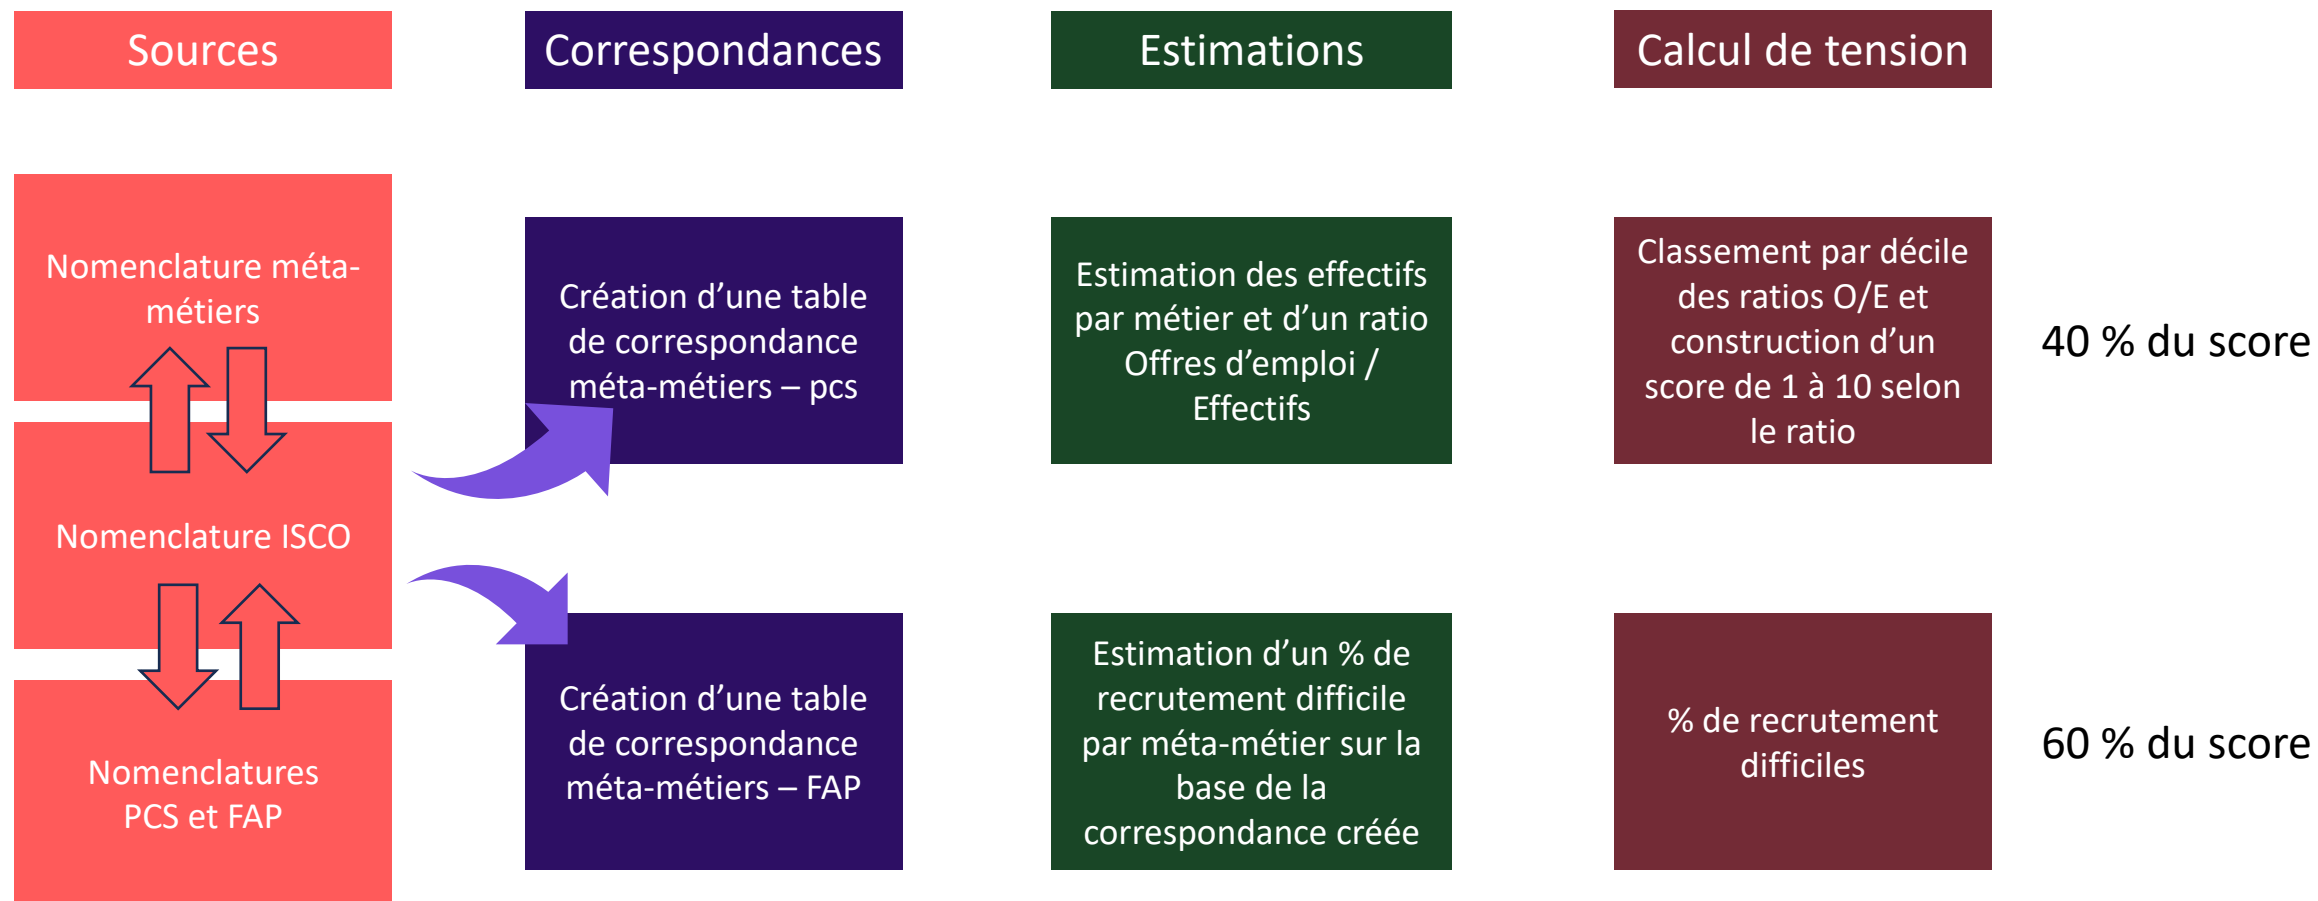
Sources

Correspondances

Estimations

Calcul de tension

Nomenclature méta-métiers

Nomenclature ISCO

Nomenclatures PCS et FAP

Création d'une table de correspondance méta-métiers – pcs

Création d'une table de correspondance méta-métiers – FAP

Estimation des effectifs par métier et d'un ratio Offres d'emploi / Effectifs

Estimation d'un % de recrutement difficile par méta-métier sur la base de la correspondance créée

Classement par décile des ratios O/E et construction d'un score de 1 à 10 selon le ratio

% de recrutement difficiles

40 % du score

60 % du score